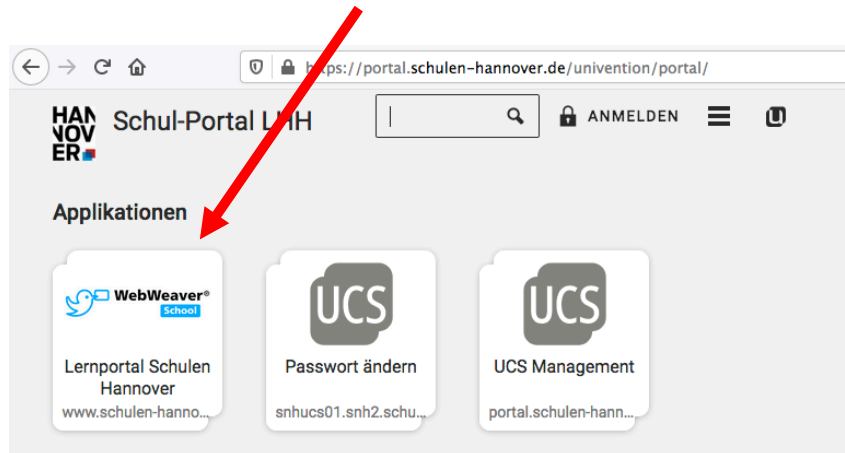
https://portal.schulen-hannover.de/univention/portal/

HAN NOV ER

Schul-Portal LHH

ANMELDEN

Applikationen

WebWeaver® School

Lernportal Schulen Hannover
www.schulen-hanno...

UCS

Passwort ändern
snhucs01.snh2.schu...

UCS

UCS Management
portal.schulen-hann...